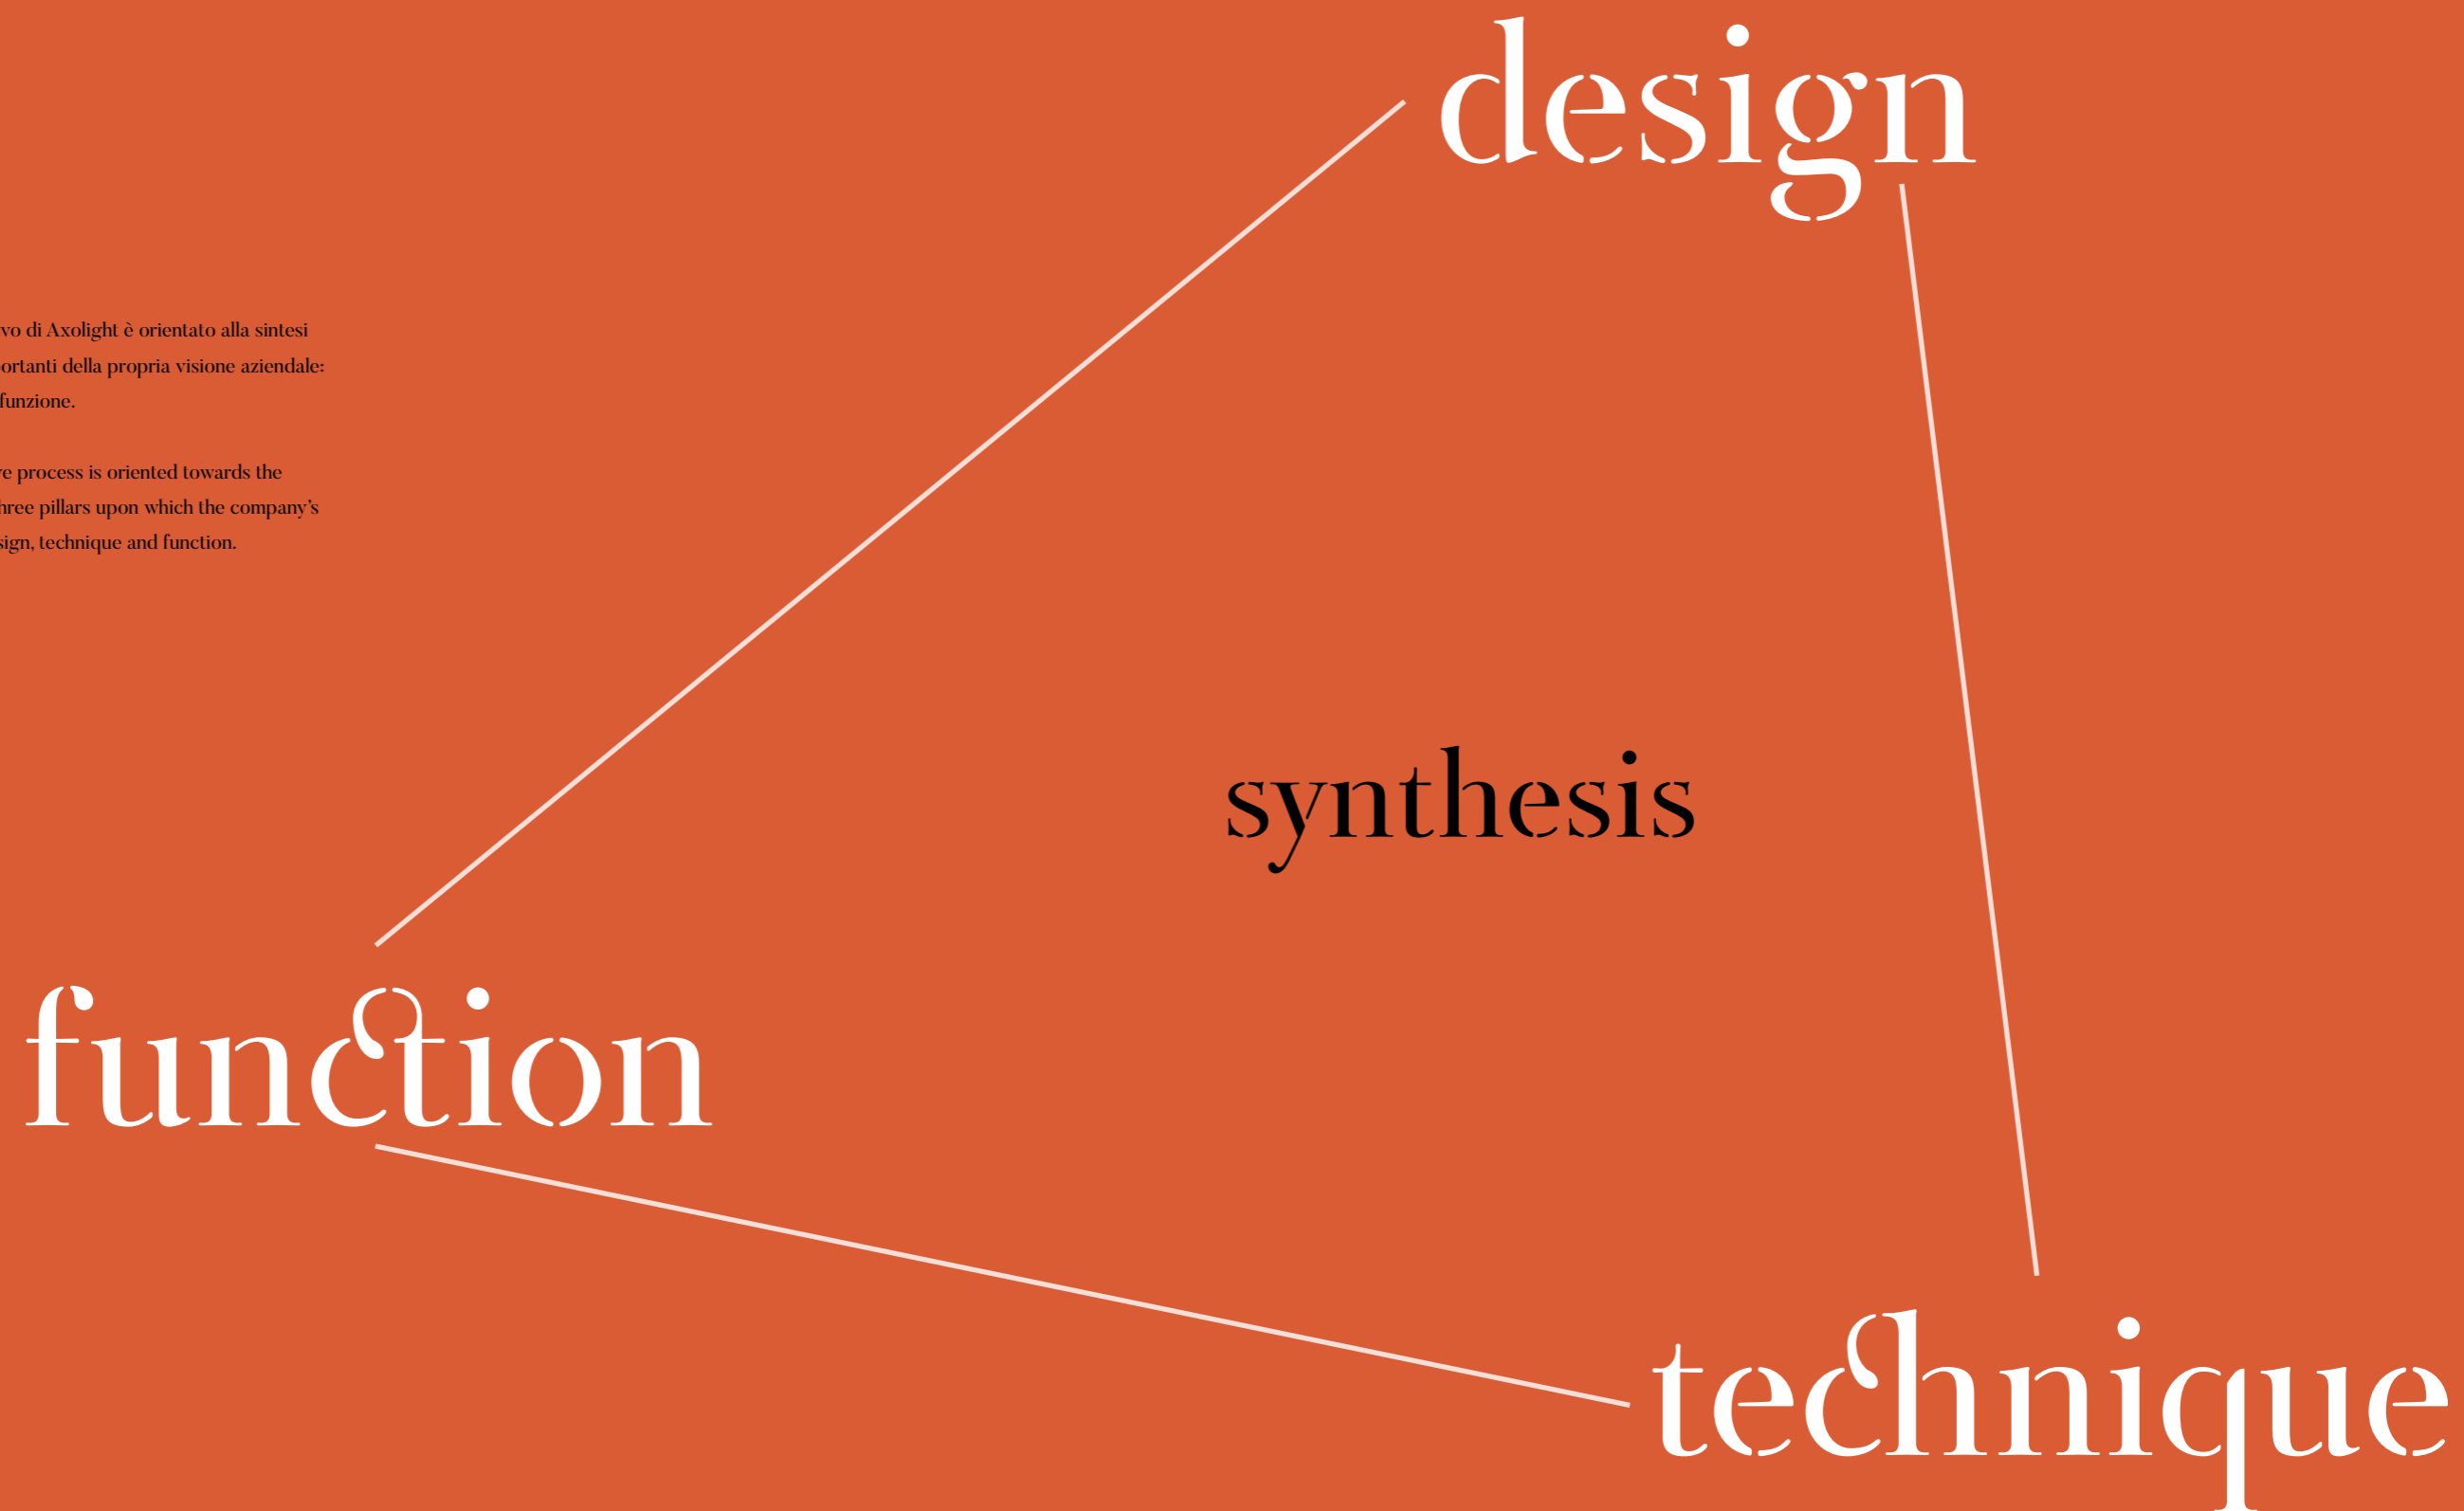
design

vo di Axolight è orientato alla sintesi ortanti della propria visione aziendale: funzione.

re process is oriented towards the hree pillars upon which the company's sign, technique and function.

synthesis

function

technique